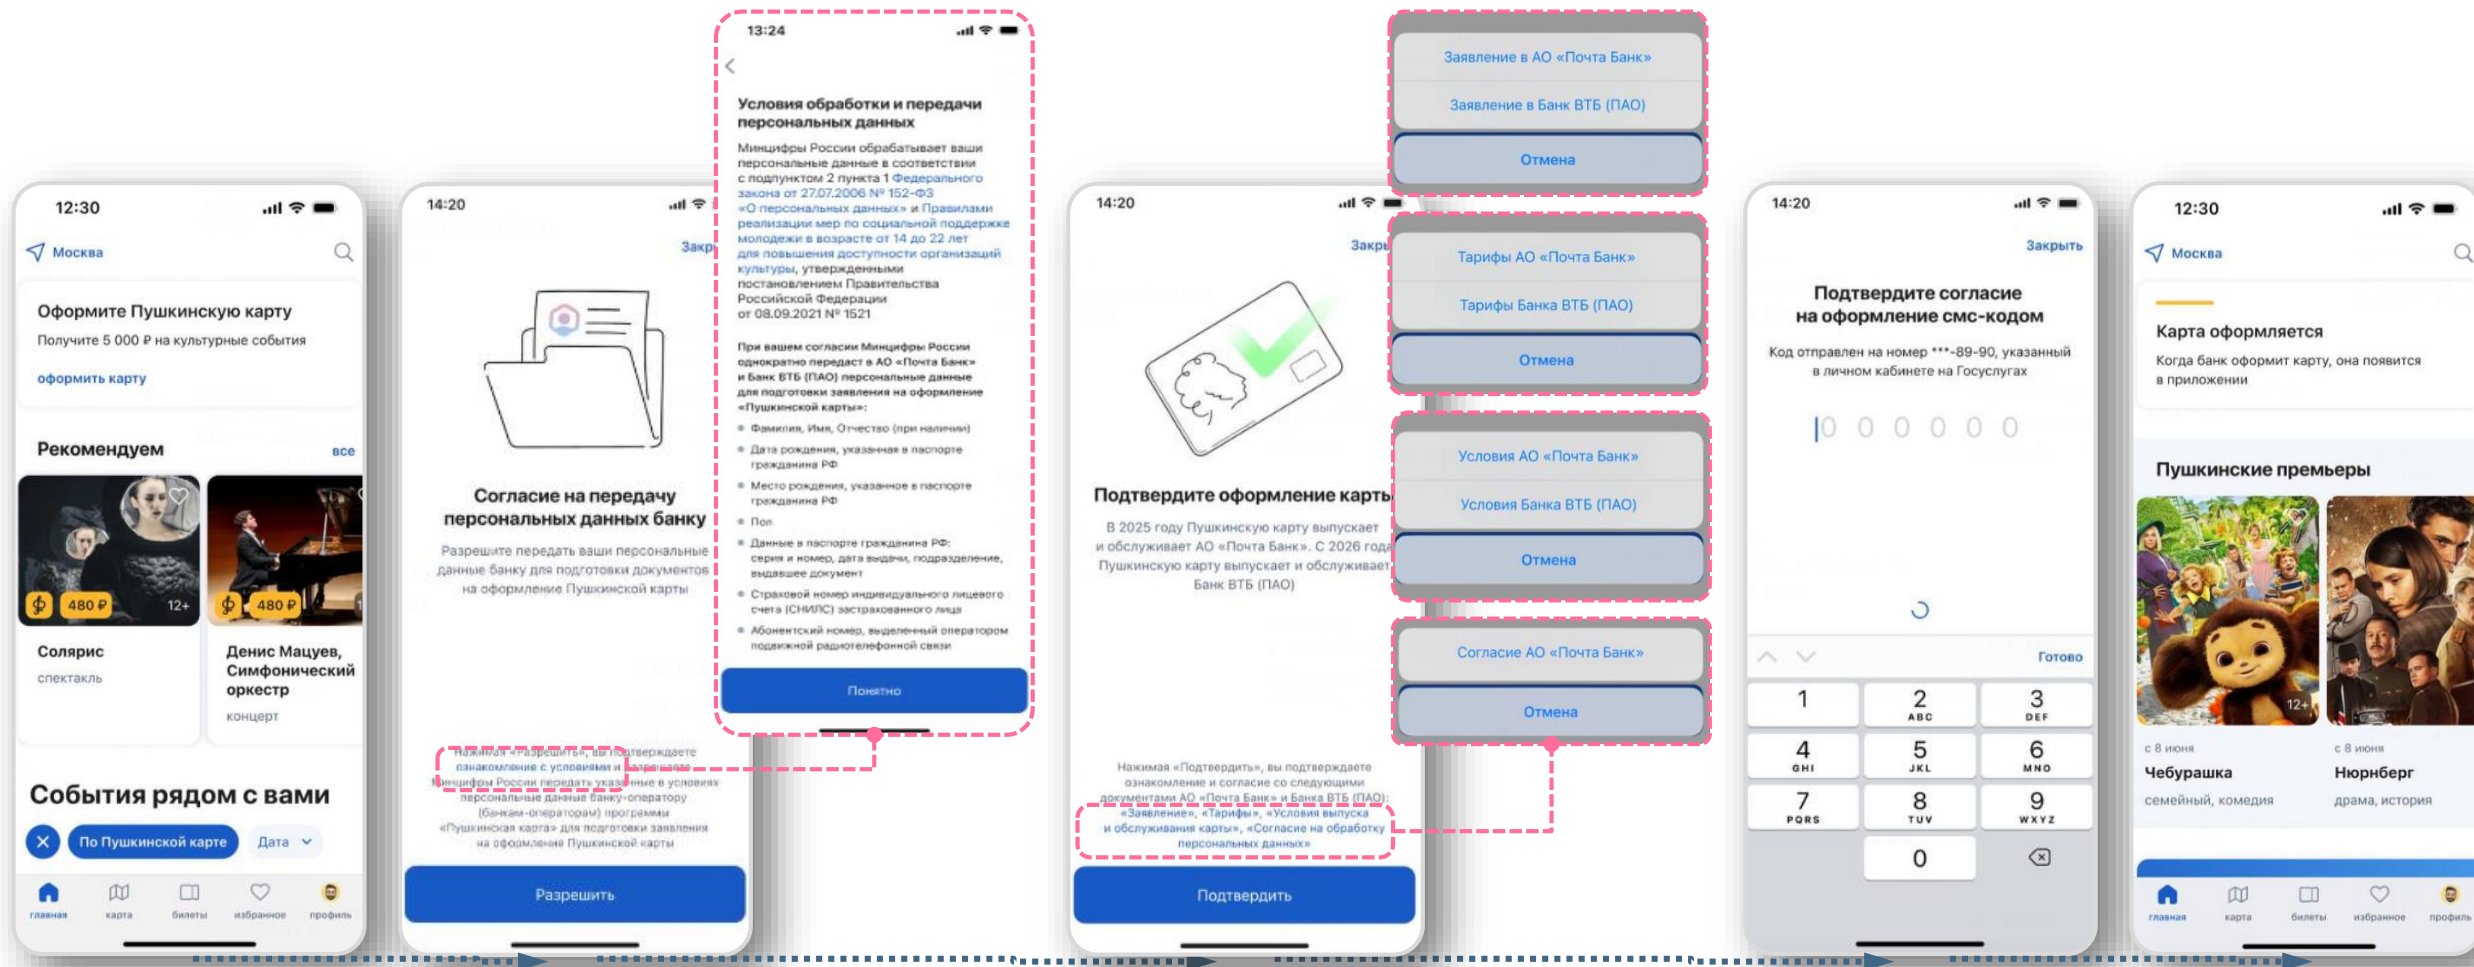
12:30

Москва

Оформите Пушкинскую карту

Получите 5 000 ₽ на культурные события

оформить карту

Рекомендуем

все

480 ₽ 12+

480 ₽

Солярис

спектакль

Денис Мацуев, Симфонический оркестр

концерт

События рядом с вами

По Пушкинской карте

Дата

главная карта билеты избранное профиль

14:20

Закр

Согласие на передачу персональных данных банку

Разрешите передать ваши персональные данные банку для подготовки документов на оформление Пушкинской карты

Нажимая «Разрешить», вы подтверждаете ознакомление с условиями и разрешаете Минцифры России передать указанные в условиях персональные данные банку-оператору (банкам-операторам) программы «Пушкинская карта» для подготовки заявления на оформление Пушкинской карты

Разрешить

13:24

Условия обработки и передачи персональных данных

Минцифры России обрабатывает ваши персональные данные в соответствии с подпунктом 2 пункта 1 Федерального закона от 27.07.2006 № 152-ФЗ «О персональных данных» и Правилами реализации мер по социальной поддержке молодежи в возрасте от 14 до 22 лет для повышения доступности организаций культуры, утвержденными постановлением Правительства Российской Федерации от 08.09.2021 № 1521

При вашем согласии Минцифры России однократно передаст в АО «Почта Банк» и Банк ВТБ (ПАО) персональные данные для подготовки заявления на оформление «Пушкинской карты»:

Фамилия, Имя, Отчество (при наличии)

Дата рождения, указанная в паспорте гражданина РФ

Место рождения, указанное в паспорте гражданина РФ

Пол

Данные в паспорте гражданина РФ: серия и номер, дата выдачи, подразделение, выдавшее документ

Страховой номер индивидуального лицевого счета (СНИЛС) застрахованного лица

Абонентский номер, выделенный оператором подвижной радиотелефонной связи

Понятно

14:20

Закр

Подтвердите оформление карты

В 2025 году Пушкинскую карту выпускает и обслуживает АО «Почта Банк». С 2026 года Пушкинскую карту выпускает и обслуживает Банк ВТБ (ПАО)

Нажимая «Подтвердить», вы подтверждаете ознакомление и согласие со следующими документами АО «Почта Банк» и Банка ВТБ (ПАО): «Заявление», «Тарифы», «Условия выпуска и обслуживания карты», «Согласие на обработку персональных данных»

Подтвердить

Заявление в АО «Почта Банк»

Заявление в Банк ВТБ (ПАО)

Отмена

Тарифы АО «Почта Банк»

Тарифы Банка ВТБ (ПАО)

Отмена

Условия АО «Почта Банк»

Условия Банка ВТБ (ПАО)

Отмена

Согласие АО «Почта Банк»

Отмена

14:20

Закрыть

Подтвердите согласие на оформление смс-кодом

Код отправлен на номер ***-89-90, указанный в личном кабинете на Госуслугах

0 0 0 0 0 0

Готово

1
2 ABC
3 DEF
4 GHI
5 JKL
6 MNO
7 PQRS
8 TUV
9 WXYZ
0

12:30

Москва

Карта оформляется

Когда банк оформит карту, она появится в приложении

Пушкинские премьеры

12+

с 8 июня

Чебурашка

семейный, комедия

с 8 июня

Нюрнберг

драма, история

главная карта билеты избранное профиль